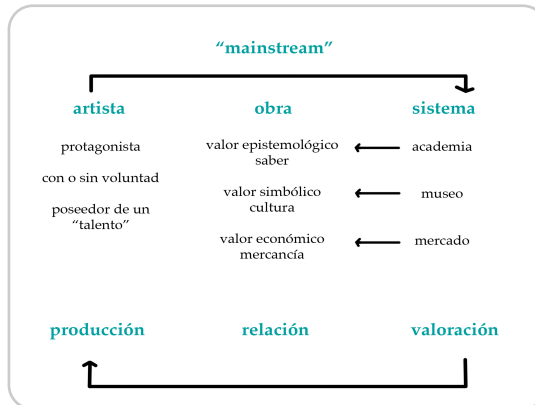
"mainstream"

artista

obra

sistema

protagonista

con o sin voluntad

poseedor de un "talento"

valor epistemológico saber

valor simbólico cultura

valor económico mercancía

academia

museo

mercado

producción

relación

valoración